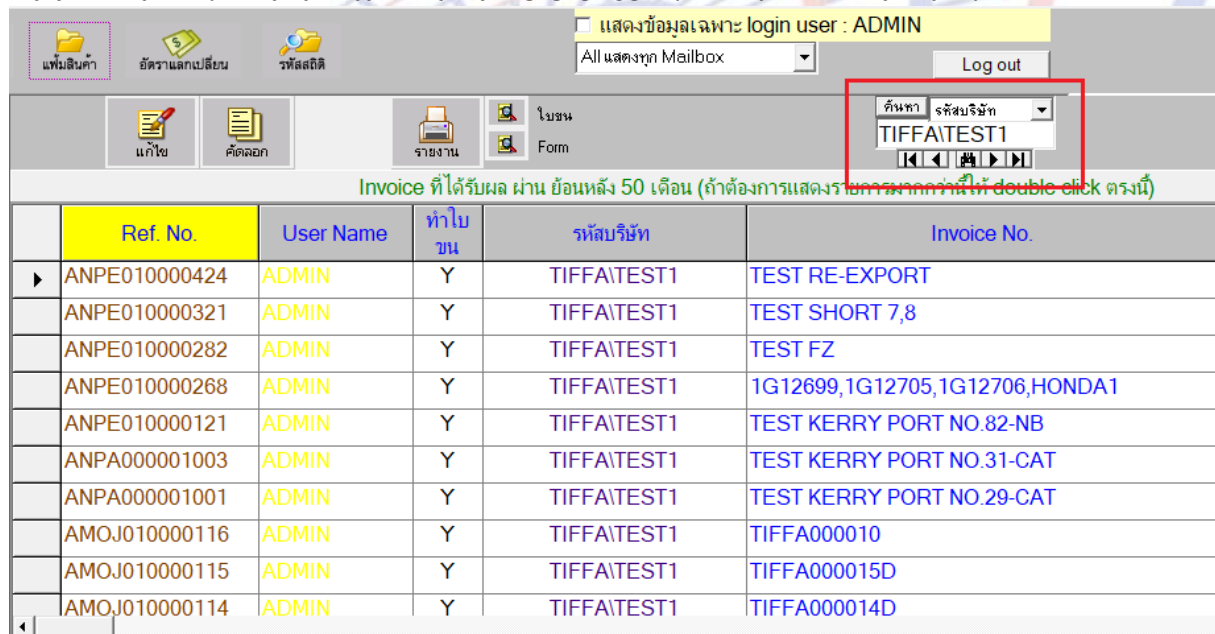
แฟ้มสินค้า อัตราแลกเปลี่ยน รหัสสถิติ

☐ แสดงข้อมูลเฉพาะ login user : ADMIN

All แสดงทุก Mailbox

Log out

แก้ไข คัดลอก รายงาน ใบขน Form

ค้นหา รหัสบริษัท

TIFFA\TEST1

Invoice ที่ได้รับผล ผ่าน ย้อนหลัง 50 เดือน (ถ้าต้องการแสดงรายการมากกว่านี้ให้ double click ตรงนี้)

| | Ref. No. | User Name | ทำใบขน | รหัสบริษัท | Invoice No. |
|---|---|---|---|---|---|
| ▶ | ANPE010000424 | ADMIN | Y | TIFFA\TEST1 | TEST RE-EXPORT |
| | ANPE010000321 | ADMIN | Y | TIFFA\TEST1 | TEST SHORT 7,8 |
| | ANPE010000282 | ADMIN | Y | TIFFA\TEST1 | TEST FZ |
| | ANPE010000268 | ADMIN | Y | TIFFA\TEST1 | 1G12699,1G12705,1G12706,HONDA1 |
| | ANPE010000121 | ADMIN | Y | TIFFA\TEST1 | TEST KERRY PORT NO.82-NB |
| | ANPA000001003 | ADMIN | Y | TIFFA\TEST1 | TEST KERRY PORT NO.31-CAT |
| | ANPA000001001 | ADMIN | Y | TIFFA\TEST1 | TEST KERRY PORT NO.29-CAT |
| | AMOJ010000116 | ADMIN | Y | TIFFA\TEST1 | TIFFA000010 |
| | AMOJ010000115 | ADMIN | Y | TIFFA\TEST1 | TIFFA000015D |
| | AMOJ010000114 | ADMIN | Y | TIFFA\TEST1 | TIFFA000014D |